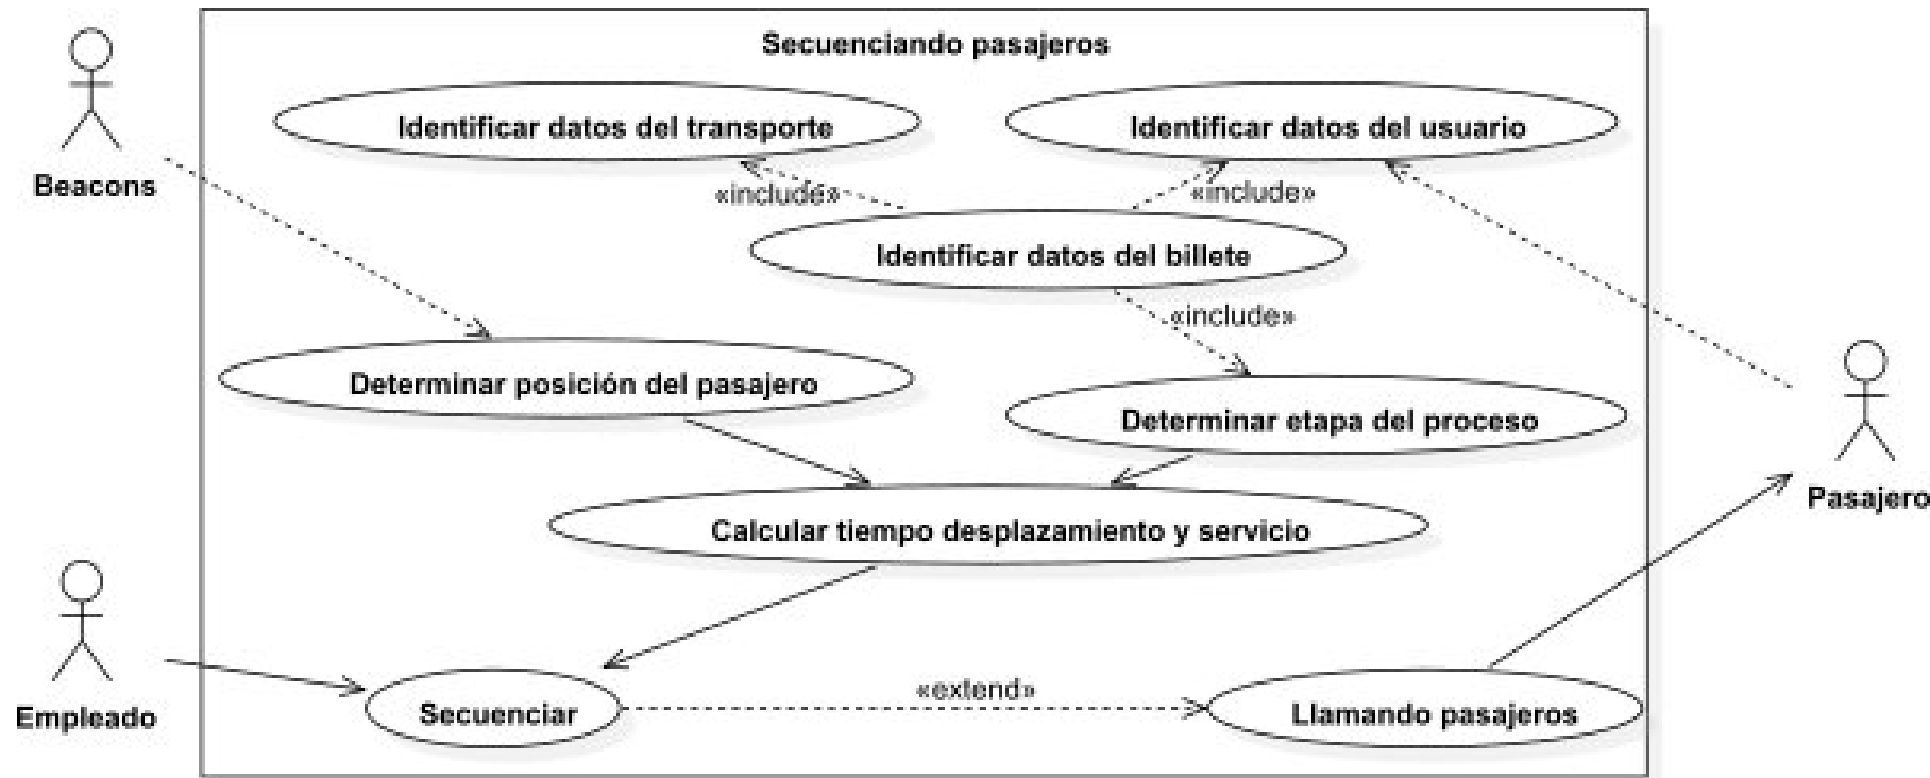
Secuenciando pasajeros

Beacons

Identificar datos del transporte

Identificar datos del usuario

«include»

«include»

Identificar datos del billete

«include»

Determinar posición del pasajero

Determinar etapa del proceso

Pasajero

Calcular tiempo desplazamiento y servicio

Empleado

Secuenciar

«extend»

Llamando pasajeros